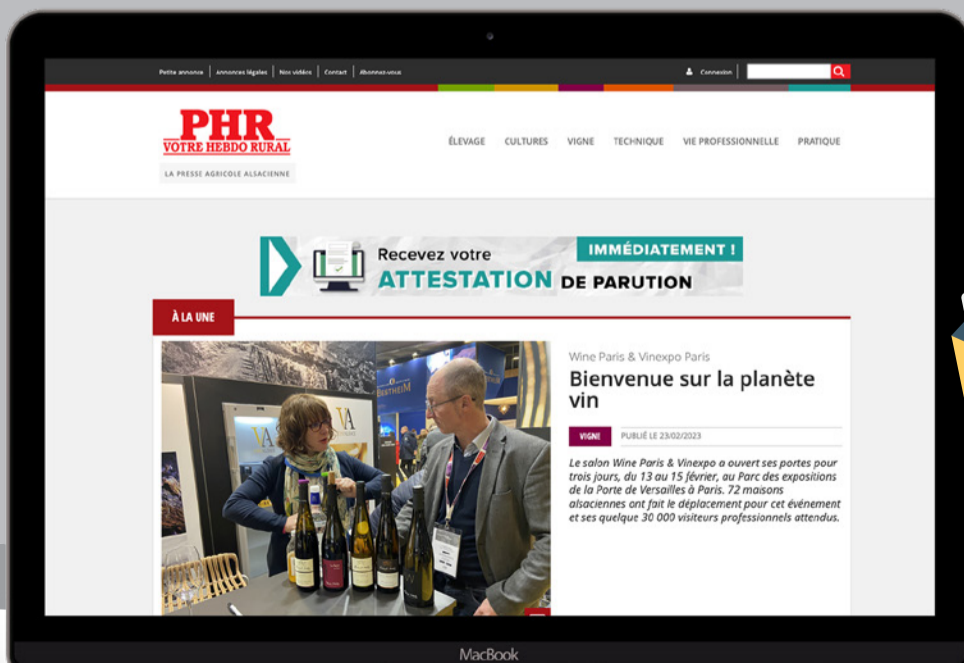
Petite annonce | Annonces légales | Nos vidéos | Contact | Abonnez-vous

Connexion

PHR
VOTRE HEBDO RURAL

LA PRESSE AGRICOLE ALSACIENNE

ÉLEVAGE CULTURES VIGNE TECHNIQUE VIE PROFESSIONNELLE PRATIQUE

Recevez votre ATTESTATION DE PARUTION IMMÉDIATEMENT !

À LA UNE

Wine Paris & Vinexpo Paris

Bienvenue sur la planète vin

VIGNE PUBLIÉ LE 23/02/2023

Le salon Wine Paris & Vinexpo a ouvert ses portes pour trois jours, du 13 au 15 février, au Parc des expositions de la Porte de Versailles à Paris. 72 maisons alsaciennes ont fait le déplacement pour cet événement et ses quelque 30 000 visiteurs professionnels attendus.

MacBook